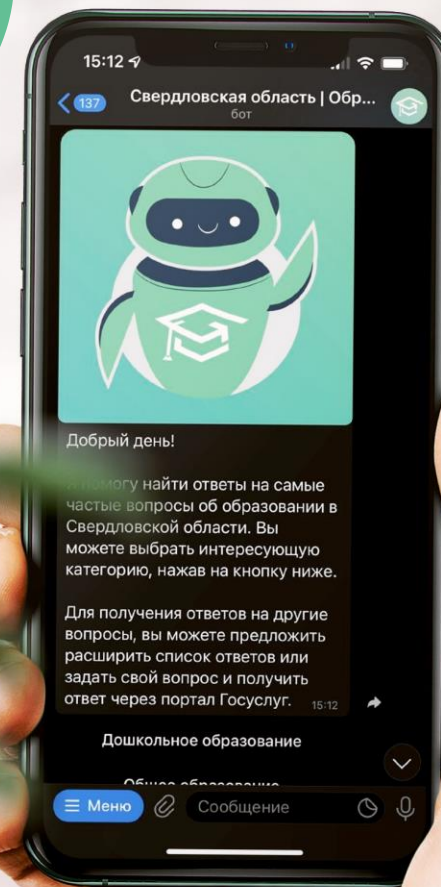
15:12

137 Свердловская область | Обр...
бот

Добрый день!

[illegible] помогу найти ответы на самые частые вопросы об образовании в Свердловской области. Вы можете выбрать интересующую категорию, нажав на кнопку ниже.

Для получения ответов на другие вопросы, вы можете предложить расширить список ответов или задать свой вопрос и получить ответ через портал Госуслуг. 15:12

Дошкольное образование

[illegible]

Меню Сообщение